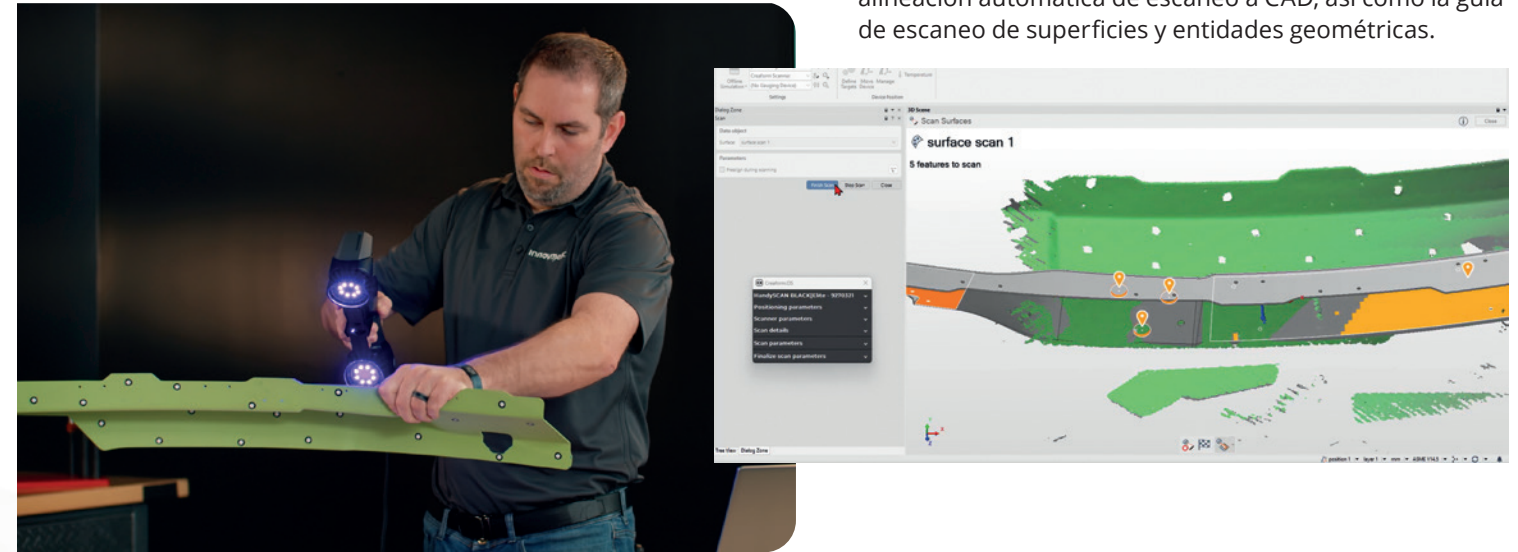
alineación automática de escaneo a CAD, así como la guía de escaneo de superficies y entidades geométricas.

Settings

Device Position

Dialog Zone

Scan

Data object

Surface surface scan 1

Parameters

Prealign during scanning

Stop Scan

Close

3D Scene

Scan Surfaces

Close

surface scan 1

5 features to scan

Creaform3D

HandySCAN BLACK|Elite

Positioning parameters

Scanner parameters

Scan details

Scan parameters

Finalize scan parameters

Tree View

Dialog Zone

innovmetric